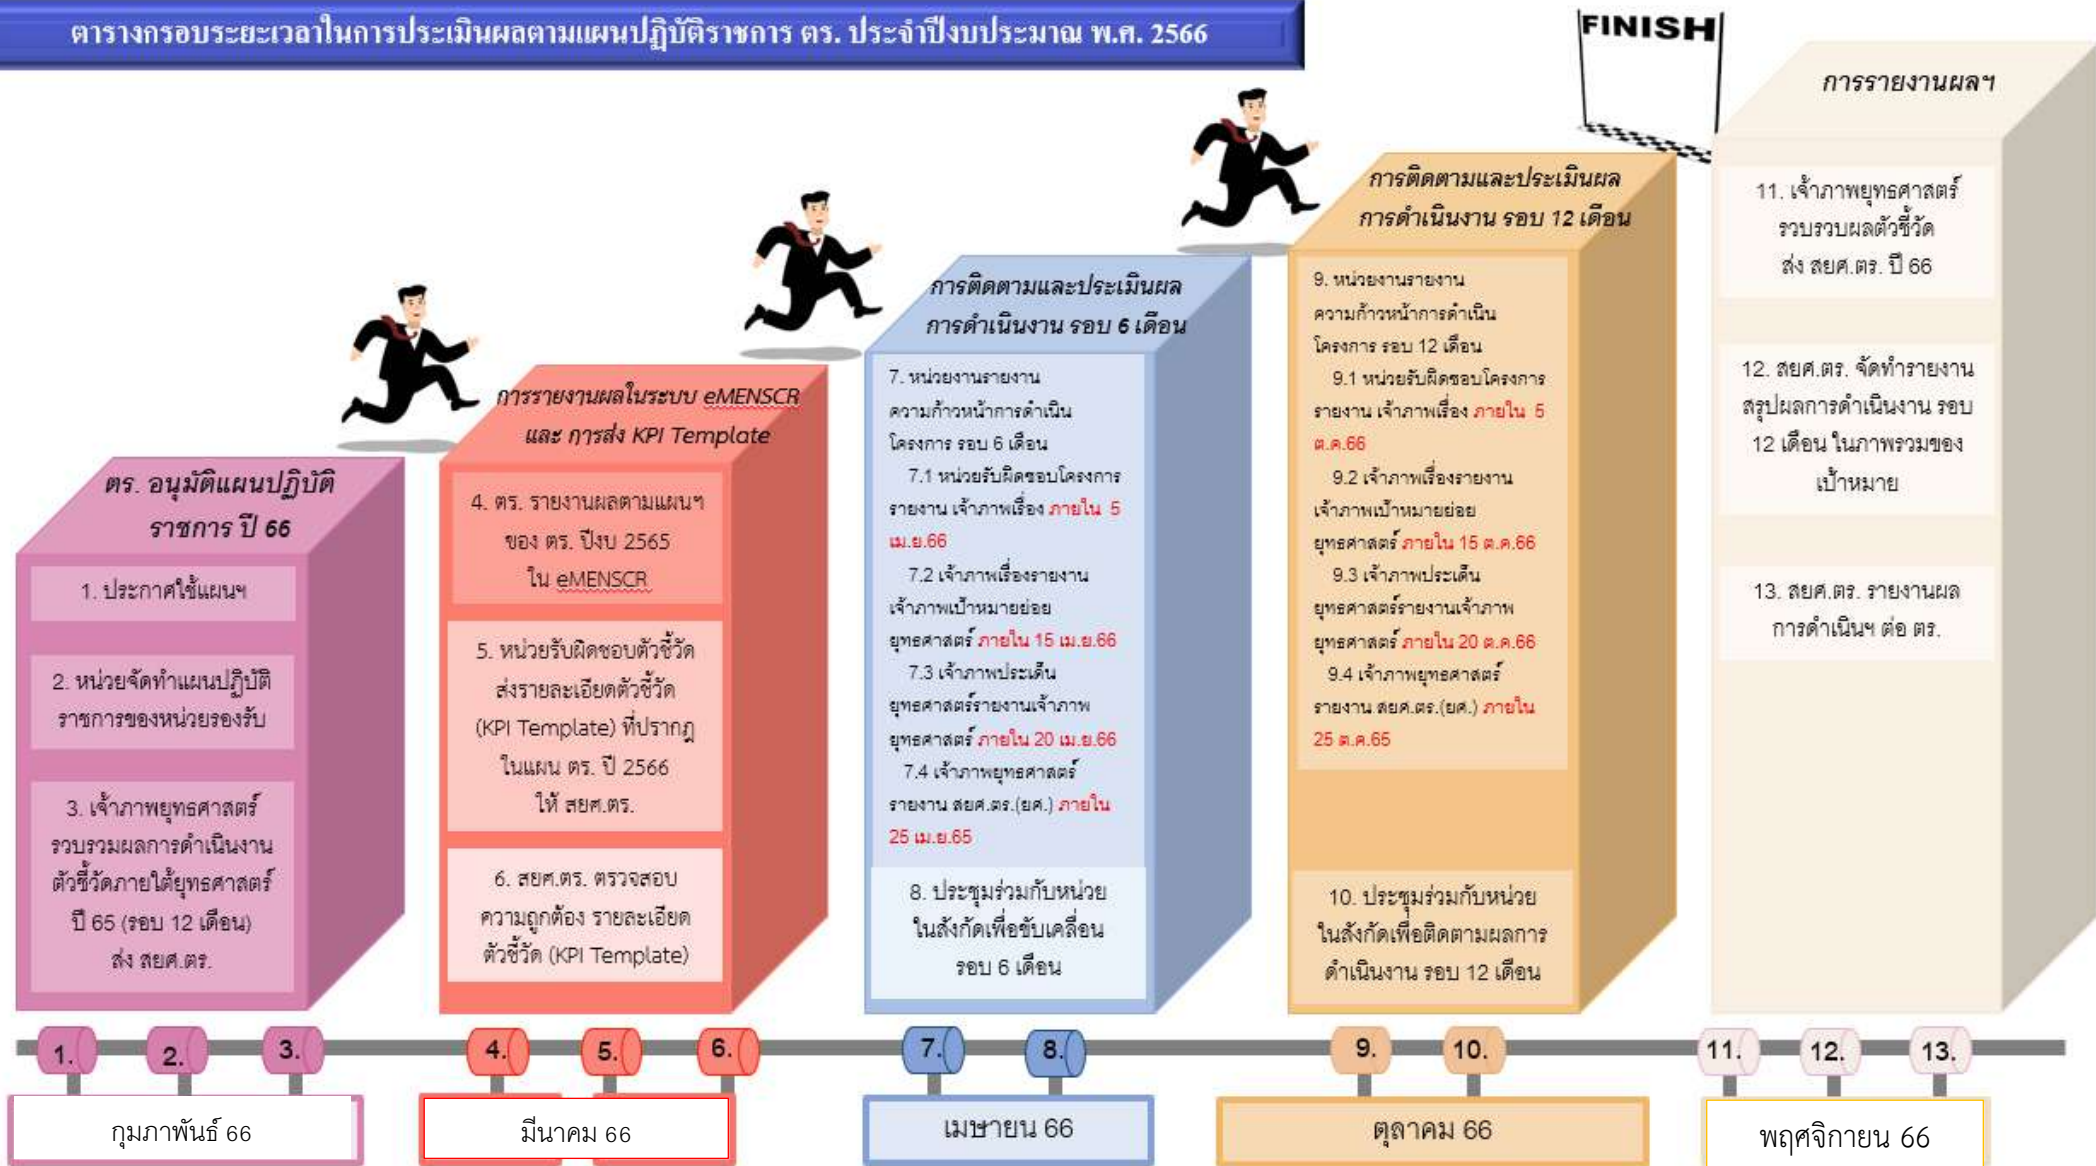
ตารางกรอบระยะเวลาในการประเมินผลตามแผนปฏิบัติราชการ ตร. ประจำปีงบประมาณ พ.ศ. 2566

FINISH

ตร. อนุมัติแผนปฏิบัติราชการ ปี 66

1. ประกาศใช้แผนฯ

2. หน่วยจัดทำแผนปฏิบัติราชการของหน่วยรองรับ

3. เจ้าภาพยุทธศาสตร์รวบรวมผลการดำเนินงานตัวชี้วัดภายใต้ยุทธศาสตร์ ปี 65 (รอบ 12 เดือน) ส่ง สยศ.ตร.

การรายงานผลในระบบ eMENSCR และ การส่ง KPI Template

4. ตร. รายงานผลตามแผนฯ ของ ตร. ปีงบ 2565 ใน eMENSCR

5. หน่วยรับผิดชอบตัวชี้วัดส่งรายละเอียดตัวชี้วัด (KPI Template) ที่ปรากฏในแผน ตร. ปี 2566 ให้ สยศ.ตร.

6. สยศ.ตร. ตรวจสอบความถูกต้อง รายละเอียดตัวชี้วัด (KPI Template)

การติดตามและประเมินผลการดำเนินงาน รอบ 6 เดือน

7. หน่วยงานรายงานความก้าวหน้าการดำเนินโครงการ รอบ 6 เดือน
7.1 หน่วยรับผิดชอบโครงการรายงาน เจ้าภาพเรื่อง ภายใน 5 เม.ย.66
7.2 เจ้าภาพเรื่องรายงานเจ้าภาพเป้าหมายย่อยยุทธศาสตร์ ภายใน 15 เม.ย.66
7.3 เจ้าภาพประเด็นยุทธศาสตร์รายงานเจ้าภาพยุทธศาสตร์ ภายใน 20 เม.ย.66
7.4 เจ้าภาพยุทธศาสตร์รายงาน สยศ.ตร.(ยศ.) ภายใน 25 เม.ย.65

8. ประชุมร่วมกับหน่วยในสังกัดเพื่อขับเคลื่อน รอบ 6 เดือน

การติดตามและประเมินผลการดำเนินงาน รอบ 12 เดือน

9. หน่วยงานรายงานความก้าวหน้าการดำเนินโครงการ รอบ 12 เดือน
9.1 หน่วยรับผิดชอบโครงการรายงาน เจ้าภาพเรื่อง ภายใน 5 ต.ค.66
9.2 เจ้าภาพเรื่องรายงานเจ้าภาพเป้าหมายย่อยยุทธศาสตร์ ภายใน 15 ต.ค.66
9.3 เจ้าภาพประเด็นยุทธศาสตร์รายงานเจ้าภาพยุทธศาสตร์ ภายใน 20 ต.ค.66
9.4 เจ้าภาพยุทธศาสตร์รายงาน สยศ.ตร.(ยศ.) ภายใน 25 ต.ค.65

10. ประชุมร่วมกับหน่วยในสังกัดเพื่อติดตามผลการดำเนินงาน รอบ 12 เดือน

การรายงานผลฯ

11. เจ้าภาพยุทธศาสตร์รวบรวมผลตัวชี้วัด ส่ง สยศ.ตร. ปี 66

12. สยศ.ตร. จัดทำรายงานสรุปผลการดำเนินงาน รอบ 12 เดือน ในภาพรวมของเป้าหมาย

13. สยศ.ตร. รายงานผลการดำเนินฯ ต่อ ตร.

1. 2. 3. 4. 5. 6. 7. 8. 9. 10. 11. 12. 13.

กุมภาพันธ์ 66

มีนาคม 66

เมษายน 66

ตุลาคม 66

พฤศจิกายน 66